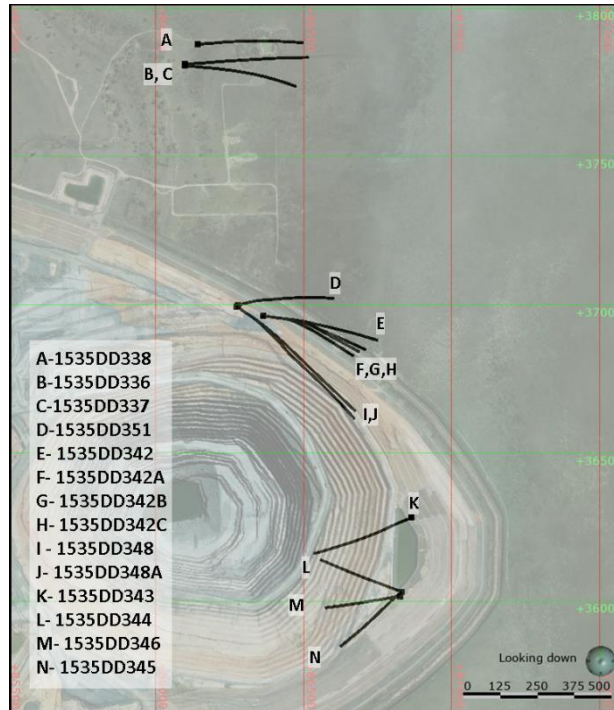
A
B, C
+3800
+3750
D
+3700
E
F,G,H
I,J
+3650
K
L
M
+3600
N
A-1535DD338
B-1535DD336
C-1535DD337
D-1535DD351
E- 1535DD342
F- 1535DD342A
G- 1535DD342B
H- 1535DD342C
I - 1535DD348
J- 1535DD348A
K- 1535DD343
L- 1535DD344
M- 1535DD346
N- 1535DD345
Looking down
0 125 250 375 500